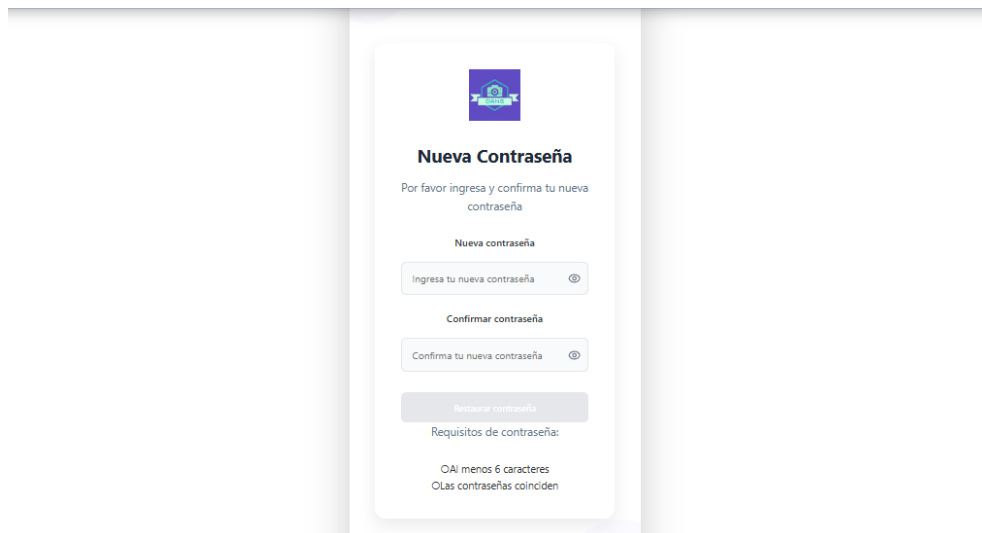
Nueva Contraseña

Por favor ingresa y confirma tu nueva contraseña

Nueva contraseña

Ingresa tu nueva contraseña

Confirmar contraseña

Confirma tu nueva contraseña

Restaurar contraseña

Requisitos de contraseña:

OAl menos 6 caracteres
OLas contraseñas coinciden